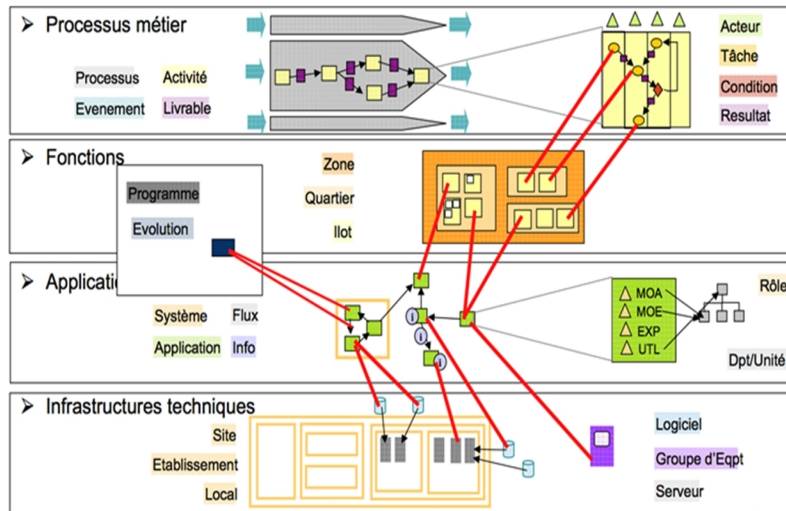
➢ Processus métier

Processus
Activité
Evenement
Livrable

Acteur
Tâche
Condition
Resultat

➢ Fonctions

Programme
Evolution

Zone
Quartier
Ilot

➢ Applicati

Système
Flux
Application
Info

MOA
MOE
EXP
UTL

Rôle
Dpt/Unité

➢ Infrastructures techniques

Site
Etablissement
Local

Logiciel
Groupe d'Eqpt
Serveur